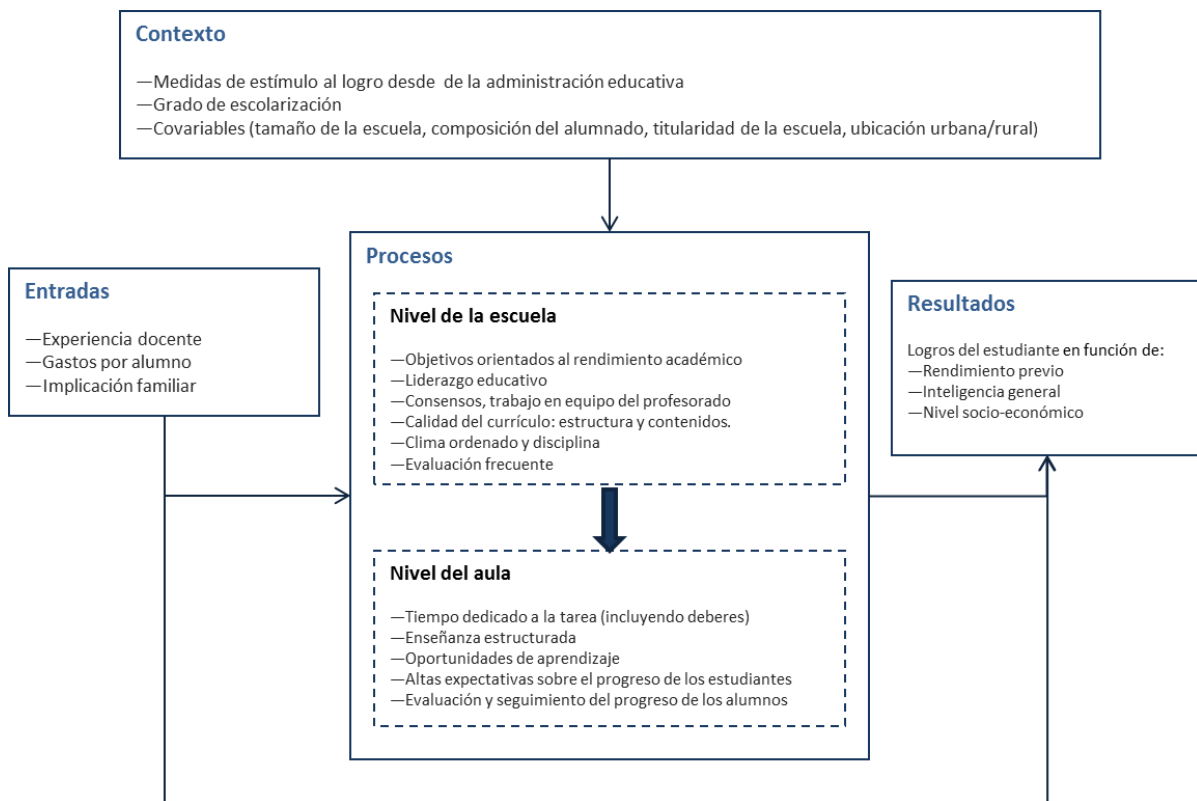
Contexto

—Medidas de estímulo al logro desde de la administración educativa
—Grado de escolarización
—Covariables (tamaño de la escuela, composición del alumnado, titularidad de la escuela, ubicación urbana/rural)

Entradas

—Experiencia docente
—Gastos por alumno
—Implicación familiar

Procesos

Nivel de la escuela

—Objetivos orientados al rendimiento académico
—Liderazgo educativo
—Consensos, trabajo en equipo del profesorado
—Calidad del currículo: estructura y contenidos.
—Clima ordenado y disciplina
—Evaluación frecuente

Nivel del aula

—Tiempo dedicado a la tarea (incluyendo deberes)
—Enseñanza estructurada
—Oportunidades de aprendizaje
—Altas expectativas sobre el progreso de los estudiantes
—Evaluación y seguimiento del progreso de los alumnos

Resultados

Logros del estudiante en función de:
—Rendimiento previo
—Inteligencia general
—Nivel socio-económico